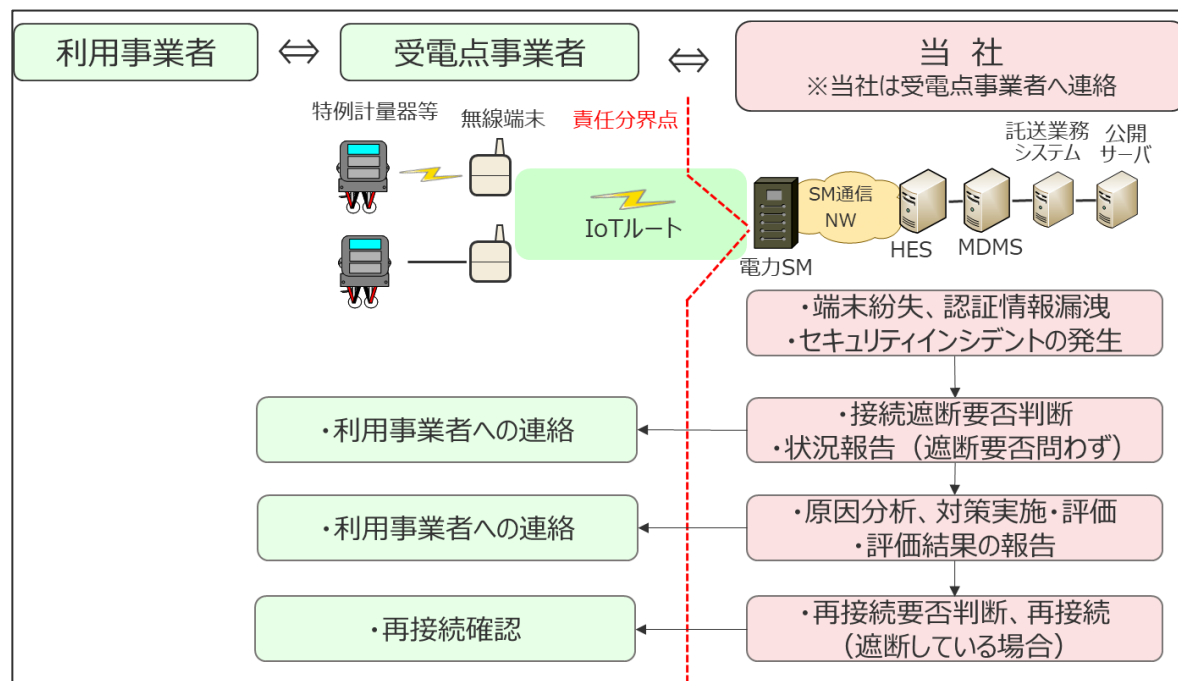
利用事業者 ⇔ 受電点事業者 ⇔ 当 社
※当社は受電点事業者へ連絡

特例計量器等
無線端末
責任分界点
託送業務システム
公開サーバ
SM通信NW
IoTルート
電力SM
HES
MDMS

・端末紛失、認証情報漏洩
・セキュリティインシデントの発生

・接続遮断要否判断
・状況報告（遮断要否問わず）

・利用事業者への連絡

・原因分析、対策実施・評価
・評価結果の報告

・利用事業者への連絡

・再接続要否判断、再接続
（遮断している場合）

・再接続確認